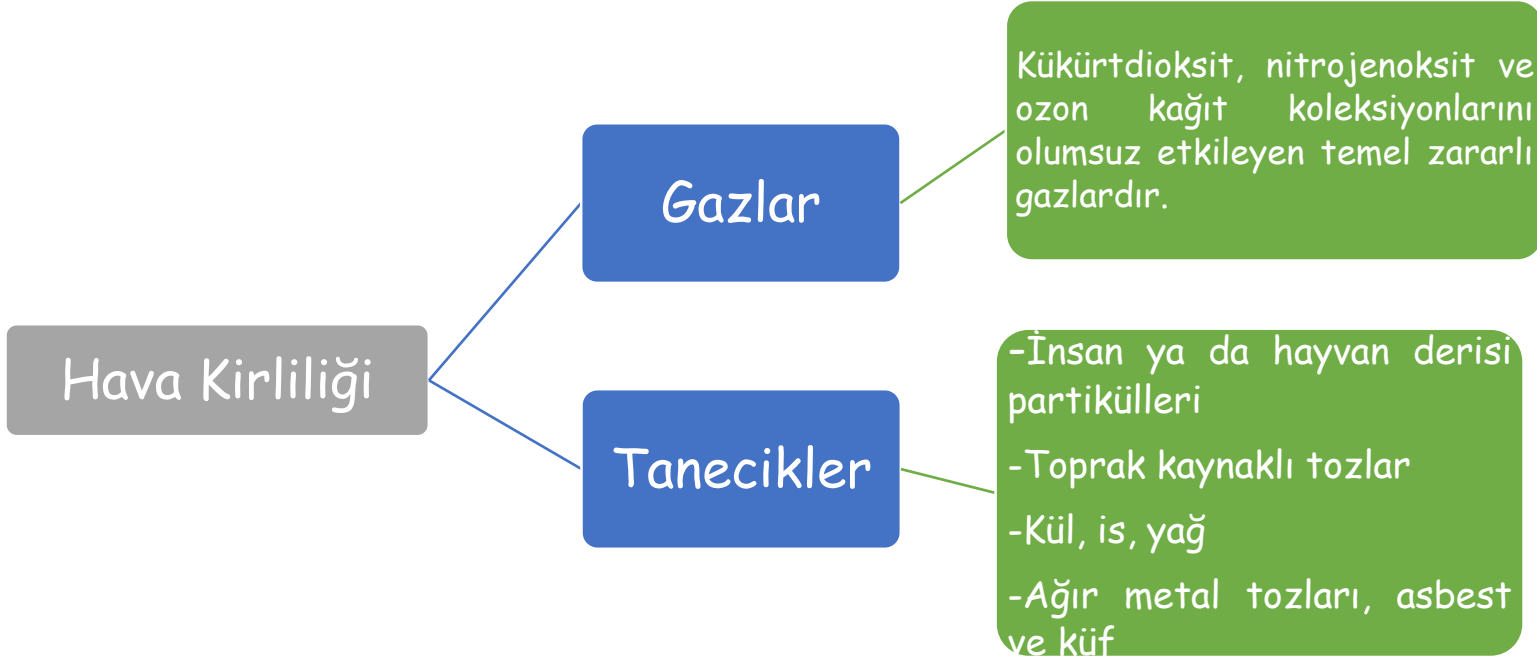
Hava Kirliliği

Gazlar

Kükürtdioksit, nitrojenoksit ve ozon kağıt koleksiyonlarını olumsuz etkileyen temel zararlı gazlardır.

Tanecikler

-İnsan ya da hayvan derisi partikülleri

-Toprak kaynaklı tozlar

-Kül, is, yağ

-Ağır metal tozları, asbest ve küf